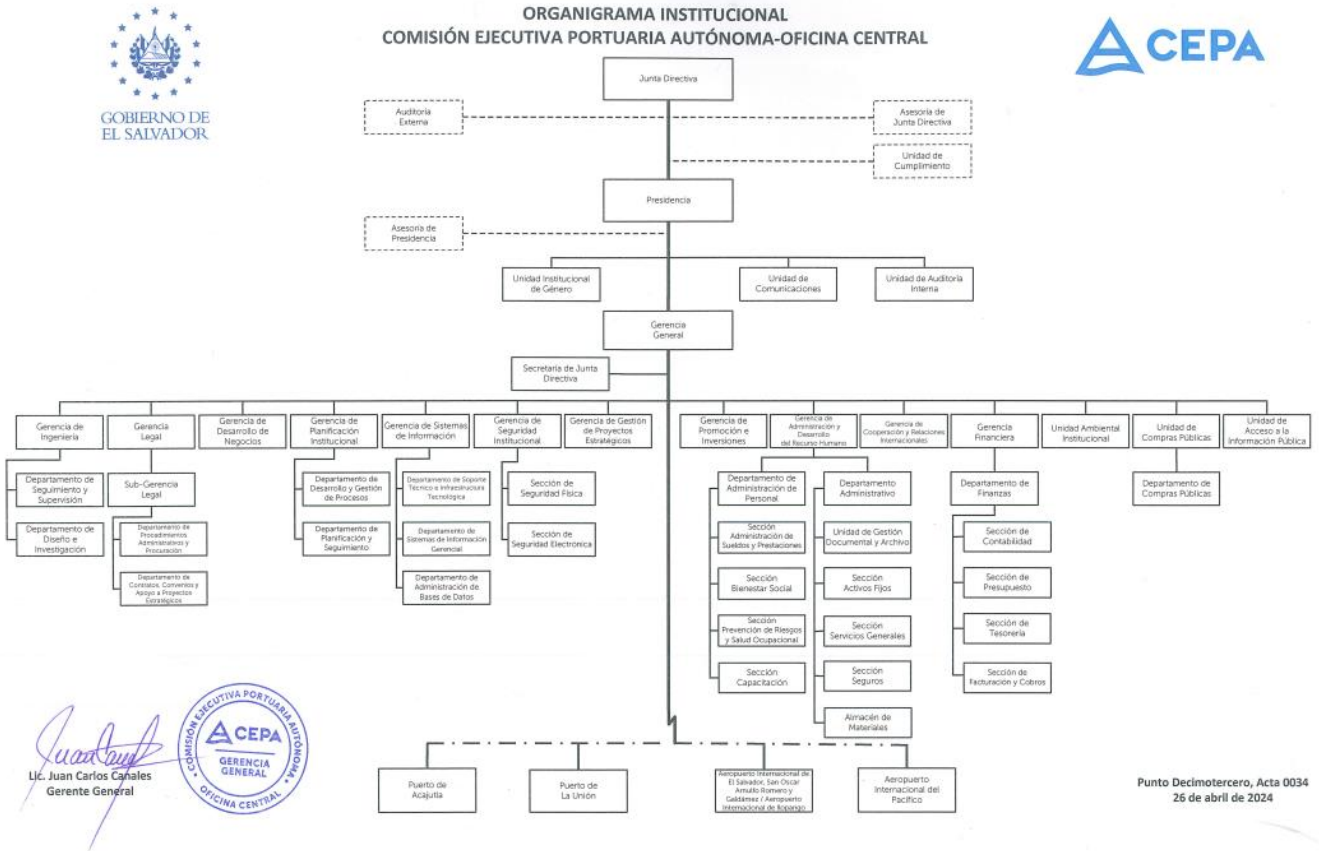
GOBIERNO DE EL SALVADOR

ORGANIGRAMA INSTITUCIONAL
COMISIÓN EJECUTIVA PORTUARIA AUTÓNOMA-OFICINA CENTRAL

CEPA

Junta Directiva

Auditoría Externa

Asesoría de Junta Directiva

Unidad de Cumplimiento

Presidencia

Asesoría de Presidencia

Unidad Institucional de Género

Unidad de Comunicaciones

Unidad de Auditoría Interna

Gerencia General

Secretaría de Junta Directiva

Gerencia de Ingeniería

Departamento de Seguimiento y Supervisión

Departamento de Diseño e Investigación

Gerencia Legal

Sub-Gerencia Legal

Departamento de Procedimientos Administrativos y Procuración

Departamento de Contratos, Convenios y Apoyo a Proyectos Estratégicos

Gerencia de Desarrollo de Negocios

Gerencia de Planificación Institucional

Departamento de Desarrollo y Gestión de Procesos

Departamento de Planificación y Seguimiento

Gerencia de Sistemas de Información

Departamento de Soporte Técnico e Infraestructura Tecnológica

Departamento de Sistemas de Información Gerencial

Departamento de Administración de Bases de Datos

Gerencia de Seguridad Institucional

Sección de Seguridad Física

Sección de Seguridad Electrónica

Gerencia de Gestión de Proyectos Estratégicos

Gerencia de Promoción e Inversiones

Gerencia de Administración y Desarrollo del Recurso Humano

Departamento de Administración de Personal

Sección Administración de Sueldos y Prestaciones

Sección Bienestar Social

Sección Prevención de Riesgos y Salud Ocupacional

Sección Capacitación

Departamento Administrativo

Unidad de Gestión Documental y Archivo

Sección Activos Fijos

Sección Servicios Generales

Sección Seguros

Almacén de Materiales

Gerencia de Cooperación y Relaciones Internacionales

Gerencia Financiera

Departamento de Finanzas

Sección de Contabilidad

Sección de Presupuesto

Sección de Tesorería

Sección de Facturación y Cobros

Unidad Ambiental Institucional

Unidad de Compras Públicas

Departamento de Compras Públicas

Unidad de Acceso a la Información Pública

Puerto de Acajutla

Puerto de La Unión

Aeropuerto Internacional de El Salvador, San Oscar Arnulfo Romero y Galdámez / Aeropuerto Internacional de Ilopango

Aeropuerto Internacional del Pacífico

Lic. Juan Carlos Canales
Gerente General

COMISIÓN EJECUTIVA PORTUARIA AUTÓNOMA
CEPA
GERENCIA GENERAL
OFICINA CENTRAL

Punto Decimotercero, Acta 0034
26 de abril de 2024